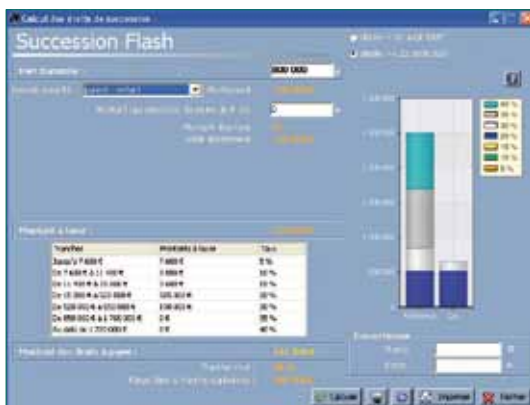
Calcul des droits de succession

Succession Flash

Actif Transmis | 800 000 | €

Lien de parenté : Ligne directe | Abattement : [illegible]

Abattement pour donation(s) antérieure(s) de moins de 6 ans | 0 | €

Montant donation : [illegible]

Actif transmis net : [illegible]

Montant à taxer : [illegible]

| Tranches | Montants à taxer | Taux |
|---|---|---|
| Jusqu'à 7 600 € | 7 600 € | 5 % |
| De 7 600 € à 11 400 € | 3 800 € | 10 % |
| De 11 400 € à 15 000 € | 3 600 € | 15 % |
| De 15 000 € à 520 000 € | 505 000 € | 20 % |
| De 520 000 € à 850 000 € | 330 000 € | 30 % |
| De 850 000 € à 1 700 000 € | 0 € | 35 % |
| Au-delà de 1 700 000 € | 0 € | 40 % |

Montant des droits à payer : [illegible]

Taux moyen : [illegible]

Rapport droits / actif transmis : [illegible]

Droits = 11 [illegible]

Droits = 11 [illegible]

1 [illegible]

Droits fiscaux

Taux : | %

Droits : | €

Calculer | Imprimer | Fermer